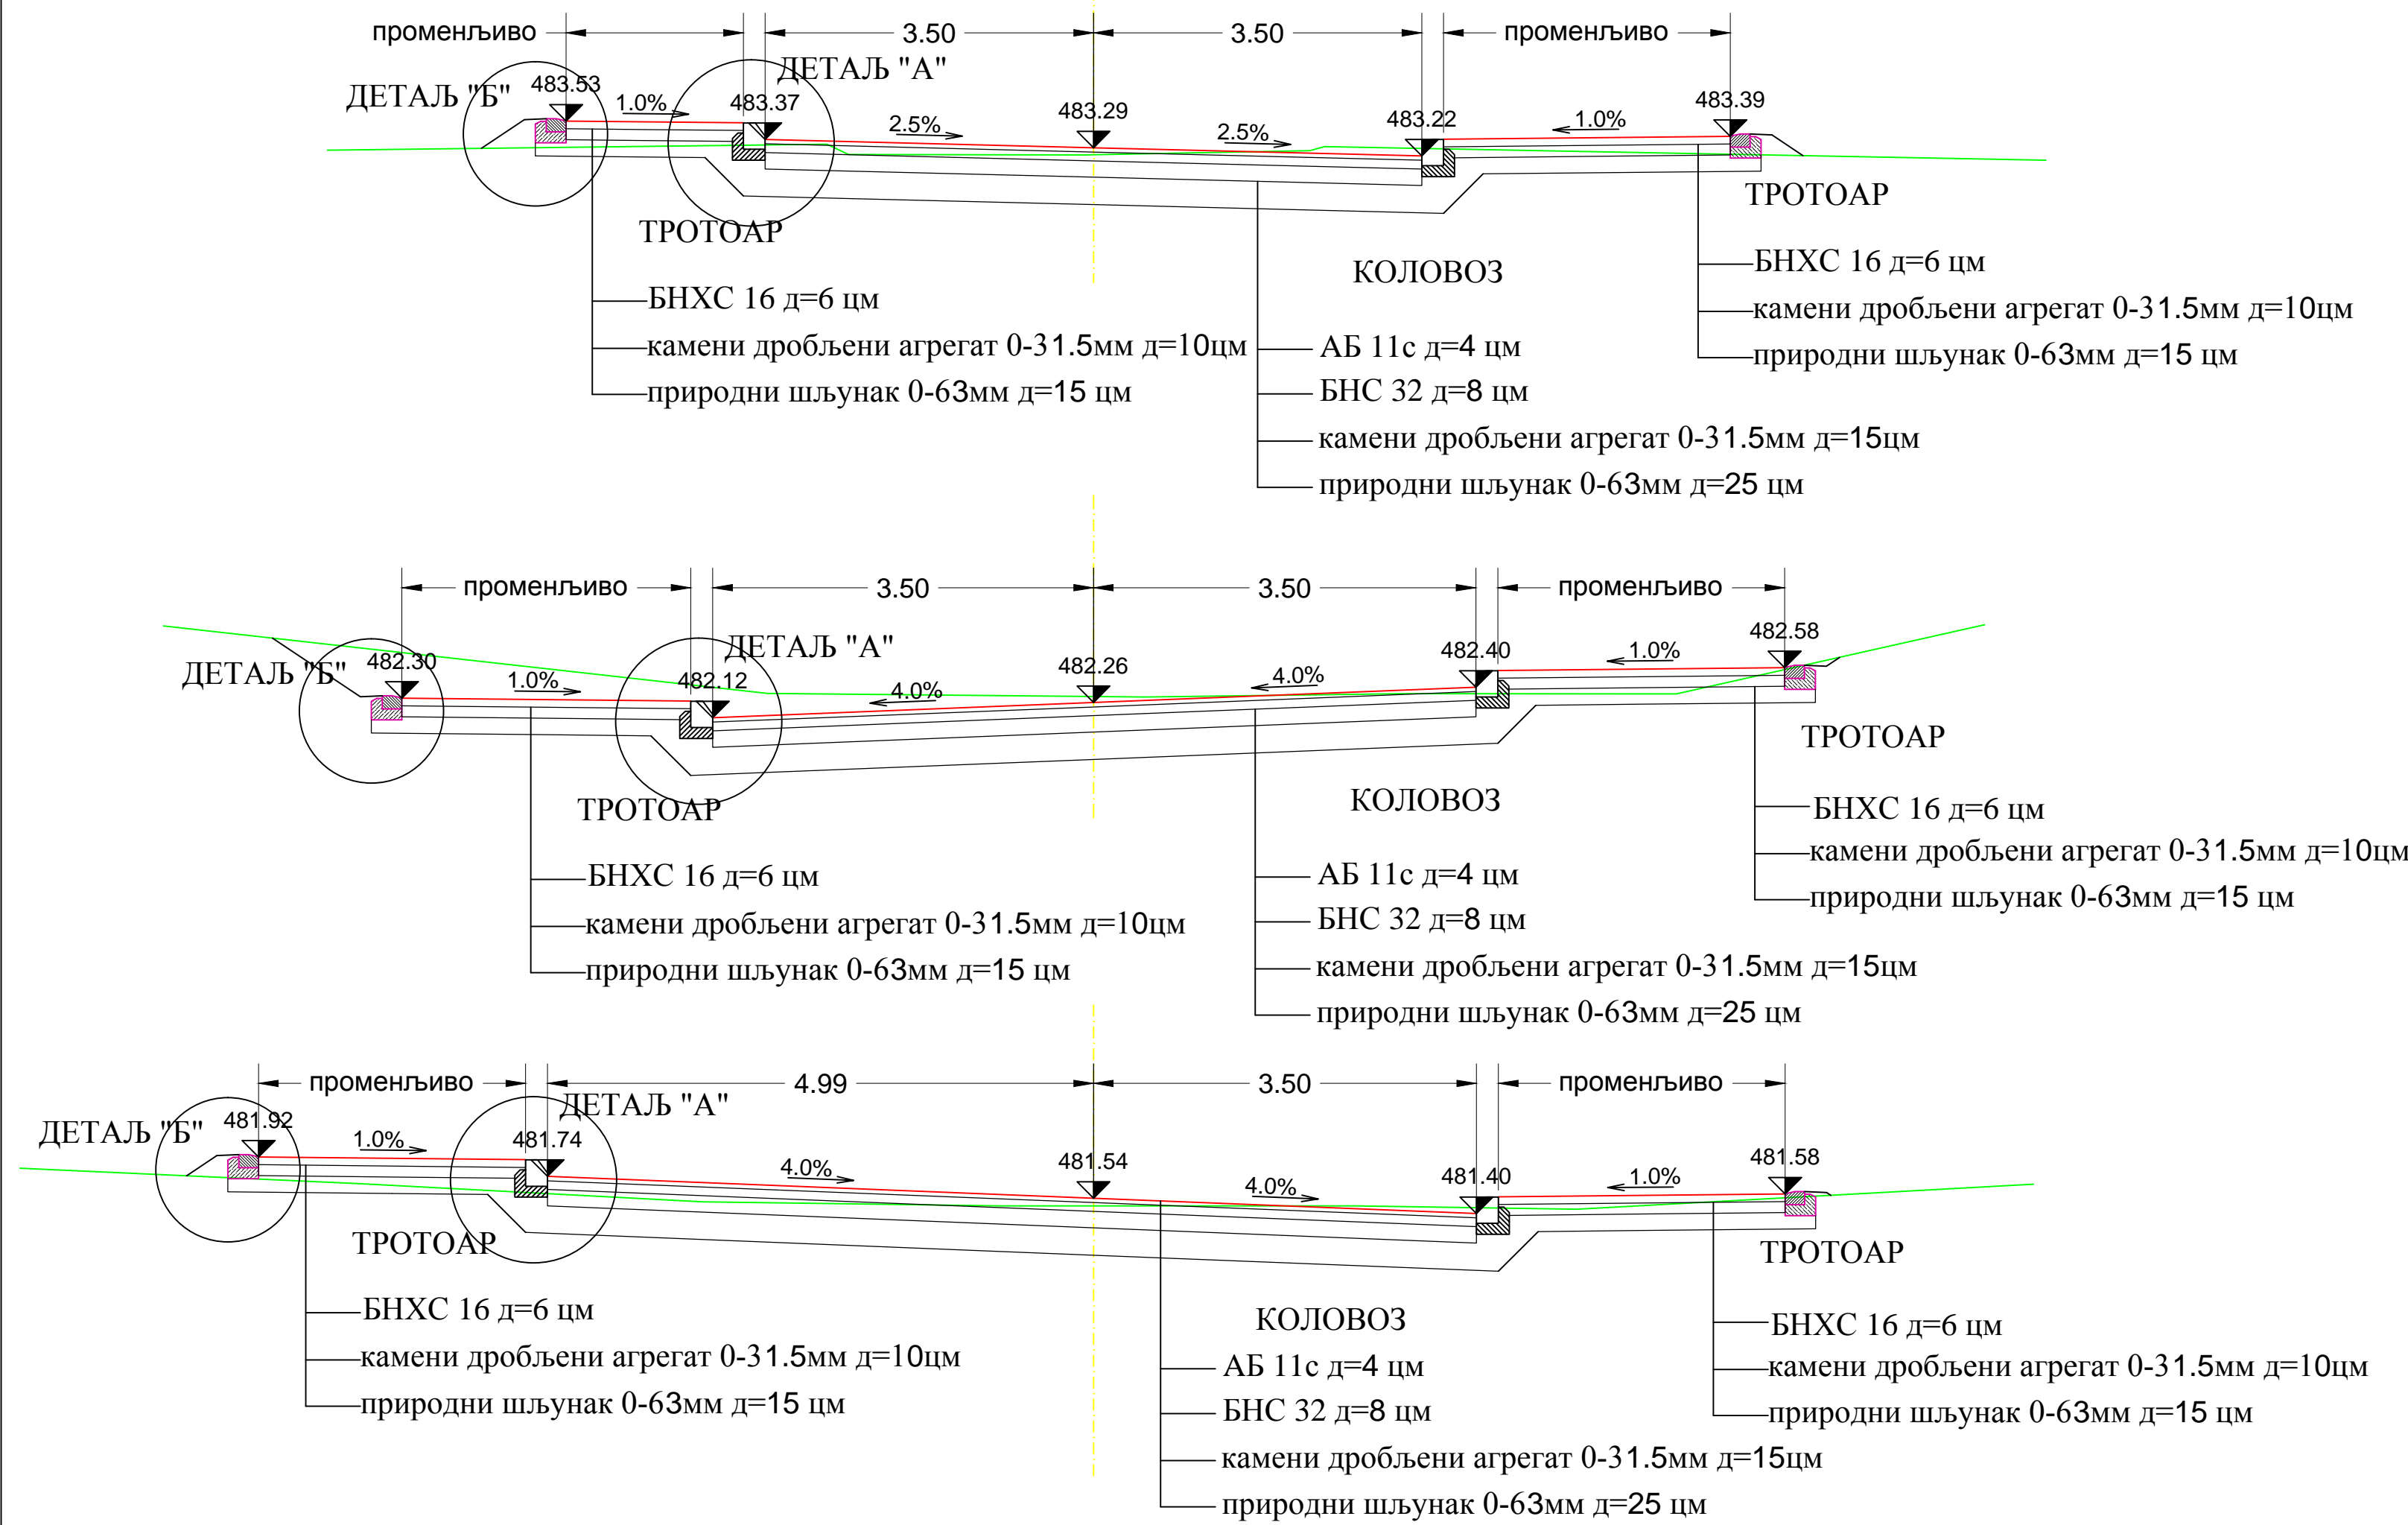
промењљиво 3.50 3.50 промењљиво

ДЕТАЉ "Б" 483.53 1.0% ДЕТАЉ "А" 483.37 2.5% 483.29 2.5% 483.22 1.0% 483.39

ТРОТОАР ТРОТОАР

КОЛОВОЗ

БНХС 16 д=6 цм
камени дробљени агрегат 0-31.5мм д=10цм
природни шљунак 0-63мм д=15 цм

АБ 11с д=4 цм
БНС 32 д=8 цм
камени дробљени агрегат 0-31.5мм д=15цм
природни шљунак 0-63мм д=25 цм

БНХС 16 д=6 цм
камени дробљени агрегат 0-31.5мм д=10цм
природни шљунак 0-63мм д=15 цм

промењљиво 3.50 3.50 промењљиво

ДЕТАЉ "Б" 482.30 1.0% ДЕТАЉ "А" 482.12 4.0% 482.26 4.0% 482.40 1.0% 482.58

ТРОТОАР ТРОТОАР

КОЛОВОЗ

БНХС 16 д=6 цм
камени дробљени агрегат 0-31.5мм д=10цм
природни шљунак 0-63мм д=15 цм

АБ 11с д=4 цм
БНС 32 д=8 цм
камени дробљени агрегат 0-31.5мм д=15цм
природни шљунак 0-63мм д=25 цм

БНХС 16 д=6 цм
камени дробљени агрегат 0-31.5мм д=10цм
природни шљунак 0-63мм д=15 цм

промењљиво 4.99 3.50 промењљиво

ДЕТАЉ "Б" 481.92 1.0% ДЕТАЉ "А" 481.74 4.0% 481.54 4.0% 481.40 1.0% 481.58

ТРОТОАР ТРОТОАР

КОЛОВОЗ

БНХС 16 д=6 цм
камени дробљени агрегат 0-31.5мм д=10цм
природни шљунак 0-63мм д=15 цм

АБ 11с д=4 цм
БНС 32 д=8 цм
камени дробљени агрегат 0-31.5мм д=15цм
природни шљунак 0-63мм д=25 цм

БНХС 16 д=6 цм
камени дробљени агрегат 0-31.5мм д=10цм
природни шљунак 0-63мм д=15 цм